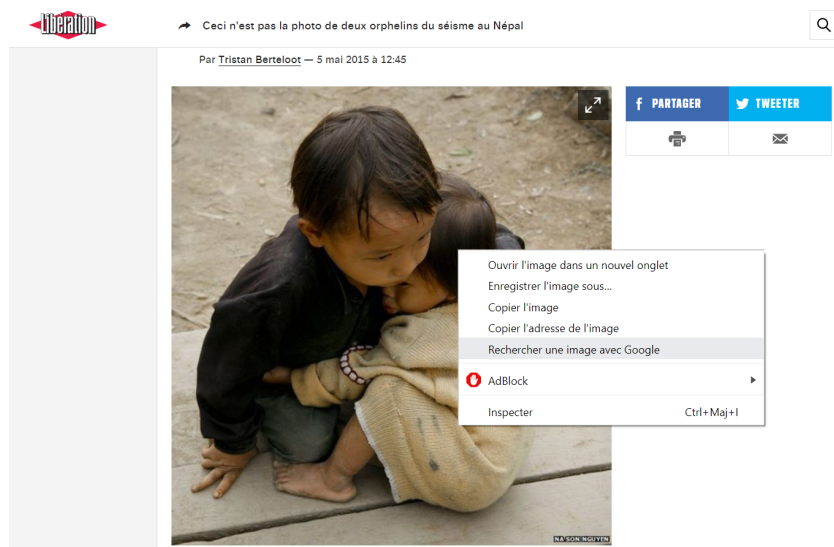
Libération

Ceci n'est pas la photo de deux orphelins du séisme au Népal

Par Tristan Berteloot — 5 mai 2015 à 12:45

PARTAGER

TWEETER

Ouvrir l'image dans un nouvel onglet
Enregistrer l'image sous...
Copier l'image
Copier l'adresse de l'image
Rechercher une image avec Google

AdBlock

Inspecter Ctrl+Maj+I

NA SON NGUYEN